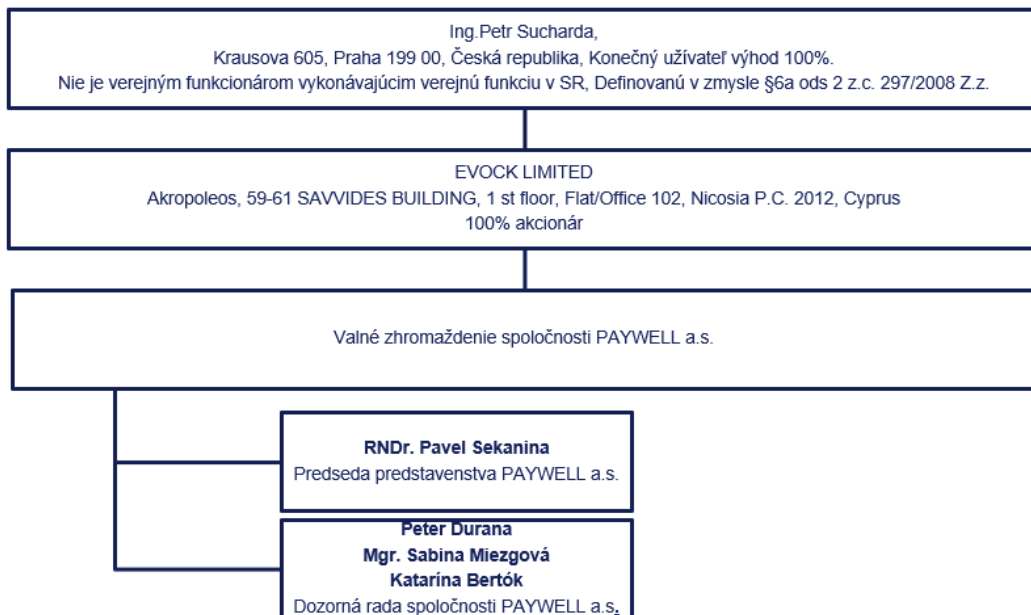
Ing.Petr Sucharda,
Krausova 605, Praha 199 00, Česká republika, Konečný užívateľ výhod 100%.
Nie je verejným funkcionárom vykonávajúcim verejnú funkciu v SR, Definovanú v zmysle §6a ods 2 z.c. 297/2008 Z.z.

EVOCK LIMITED
Akropoleos, 59-61 SAVVIDES BUILDING, 1 st floor, Flat/Office 102, Nicosia P.C. 2012, Cyprus
100% akcionár

Valné zhromaždenie spoločnosti PAYWELL a.s.

RNDr. Pavel Sekanina
Predseda predstavenstva PAYWELL a.s.

Peter Ďurana
Mgr. Sabina Miezgová
Katarína Bertók
Dozorná rada spoločnosti PAYWELL a.s.